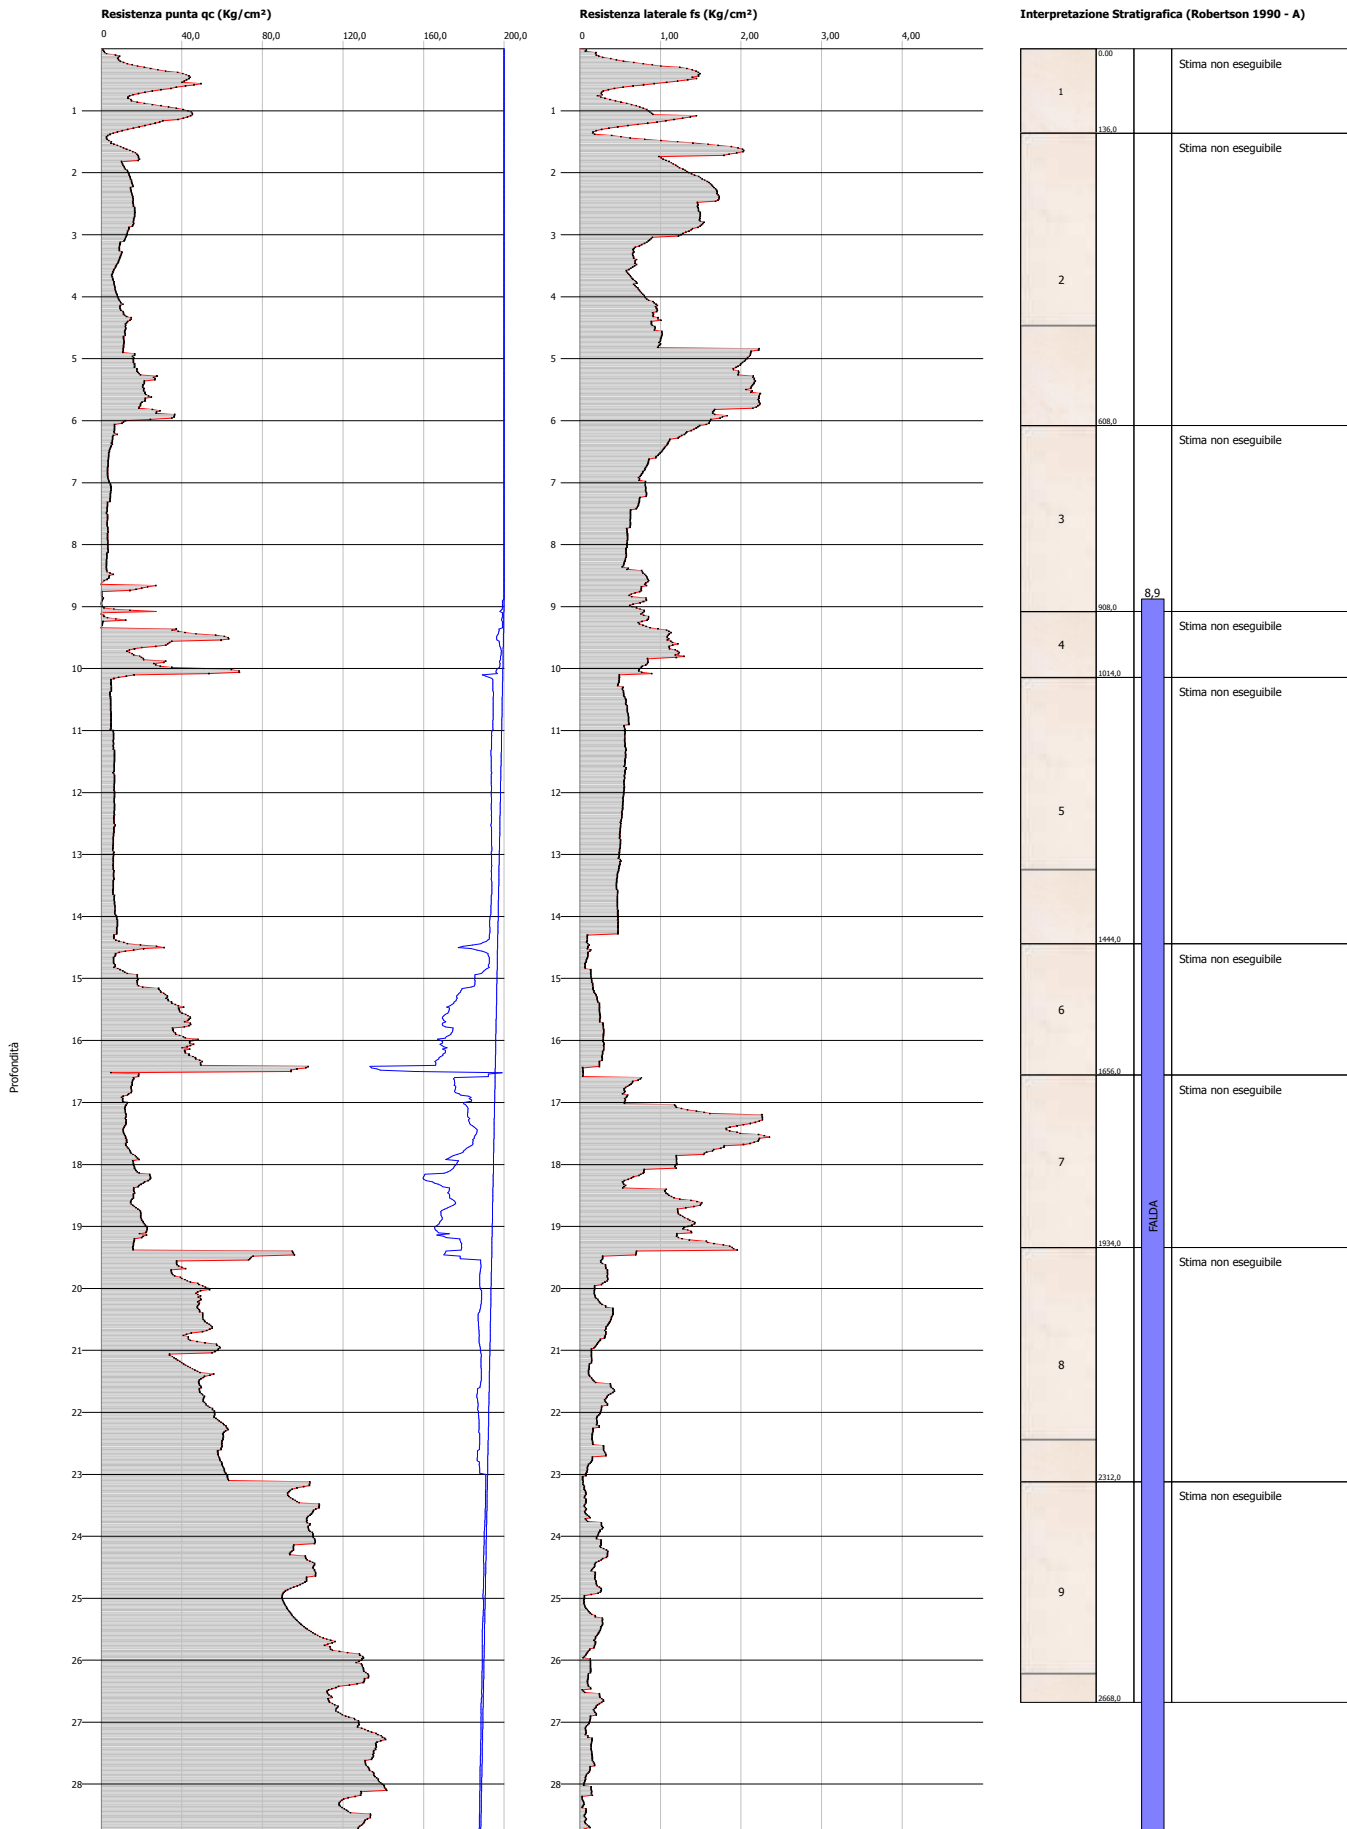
Resistenza punta qc (Kg/cm²)

0 40,0 80,0 120,0 160,0 200,0

1 2 3 4 5 6 7 8 9 10 11 12 13 14 15 16 17 18 19 20 21 22 23 24 25 26 27 28

Profondità

Resistenza laterale fs (Kg/cm²)

0 1,00 2,00 3,00 4,00

1 2 3 4 5 6 7 8 9 10 11 12 13 14 15 16 17 18 19 20 21 22 23 24 25 26 27 28

Interpretazione Stratigrafica (Robertson 1990 - A)

| | | |
|---|---|---|
| 1 | 0.00 | Stima non eseguibile |
| 2 | 136,0 | Stima non eseguibile |
| 3 | 608,0 | Stima non eseguibile |
| 4 | 908,0 | Stima non eseguibile |
| 5 | 1014,0 | Stima non eseguibile |
| 6 | 1444,0 | Stima non eseguibile |
| 7 | 1656,0 | Stima non eseguibile |
| 8 | 1934,0 | Stima non eseguibile |
| 9 | 2312,0 | Stima non eseguibile |
| | 2668,0 | |

8,9

FALDA